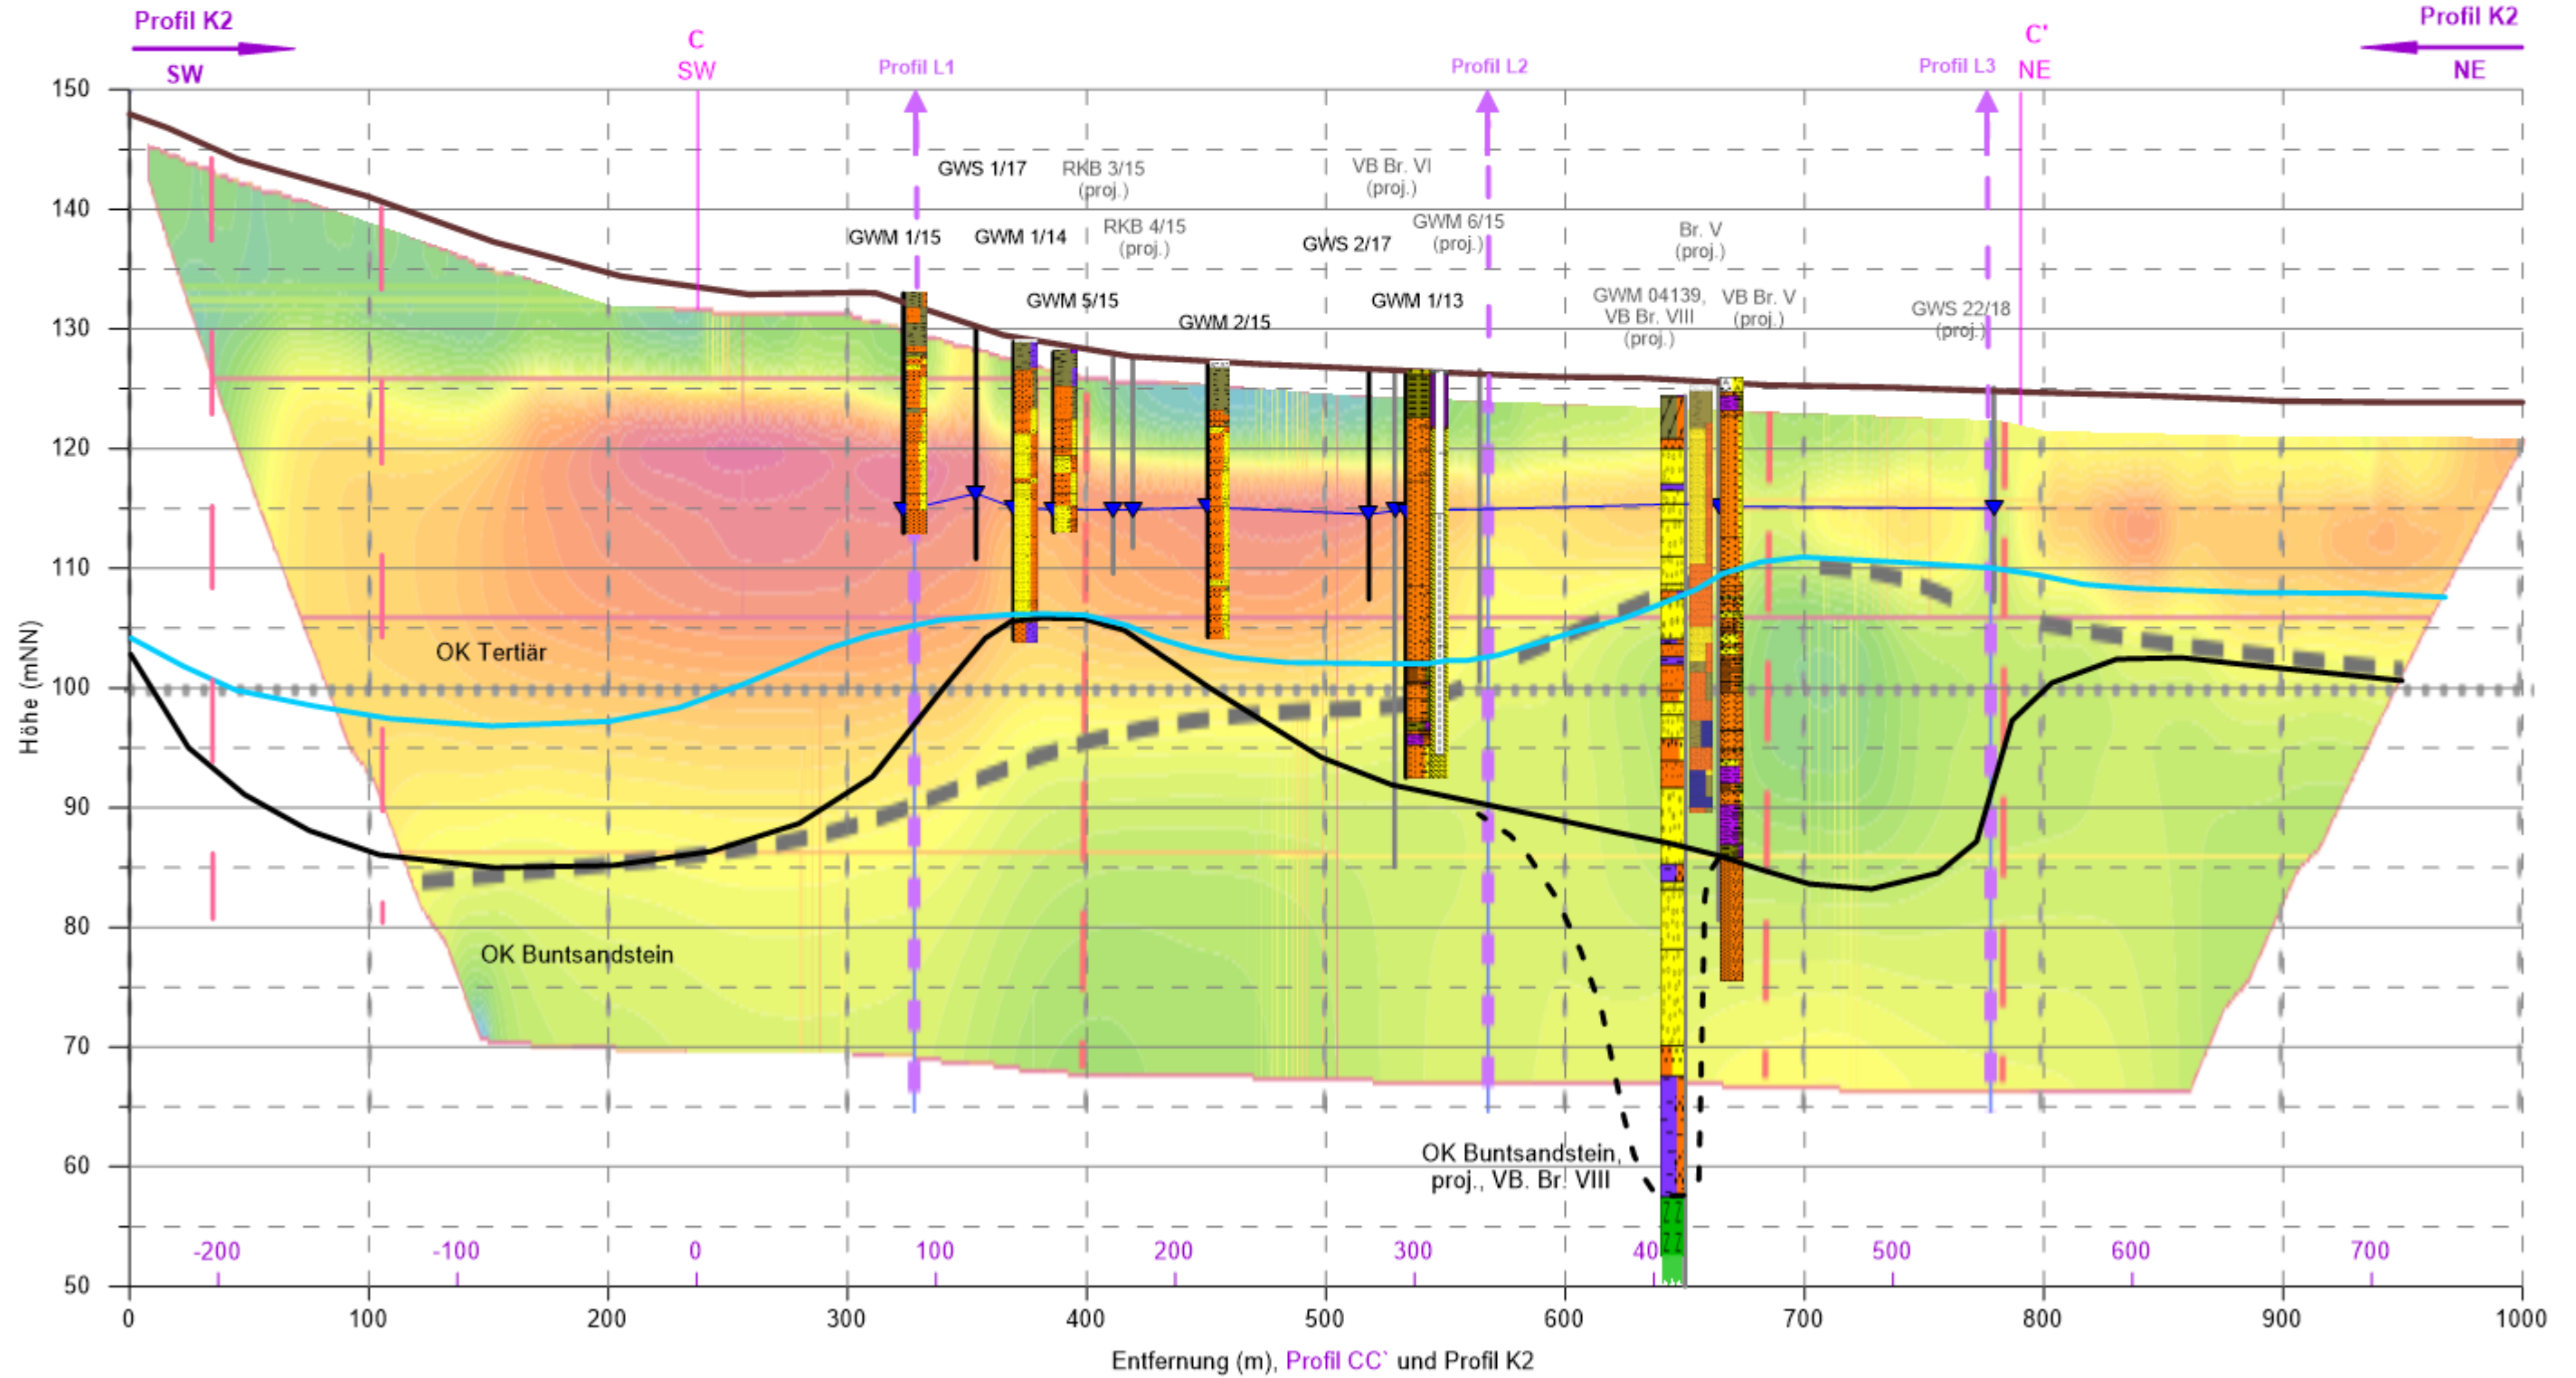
Profil K2
SW

C
SW

Profil L1

Profil L2

Profil L3

C'
NE

Profil K2
NE

150
140
130
120
110
100
90
80
70
60
50

Höhe (mNN)

GWS 1/17
RKB 3/15
(proj.)
VB Br. VI
(proj.)
GWM 1/15
GWM 1/14
RKB 4/15
(proj.)
GWS 2/17
GWM 6/15
(proj.)
Br. V
(proj.)
GWM 5/15
GWM 2/15
GWM 1/13
GWM 04139,
VB Br. VIII
(proj.)
VB Br. V
(proj.)
GWS 22/18
(proj.)

OK Tertiär

OK Buntsandstein

OK Buntsandstein,
proj., VB. Br. VIII

-200
-100
0
100
200
300
40
500
600
700

0
100
200
300
400
500
600
700
800
900
1000

Entfernung (m), Profil CC` und Profil K2